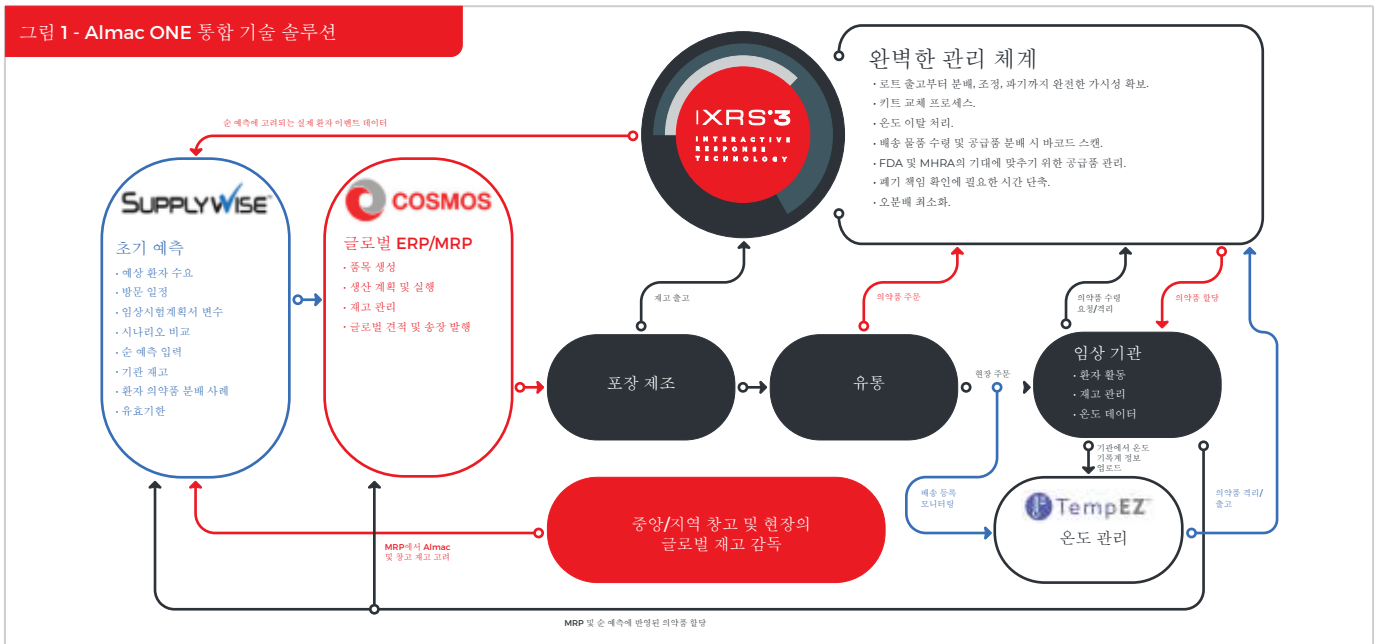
그림 1 - Almac ONE 통합 기술 솔루션

IXRS®3
INTERACTIVE RESPONSE TECHNOLOGY

완벽한 관리 체계
• 로트 출고부터 분배, 조정, 파기까지 완전한 가시성 확보.
• 키트 교체 프로세스.
• 온도 이탈 처리.
• 배송 물품 수령 및 공급품 분배 시 바코드 스캔.
• FDA 및 MHRA의 기대에 맞추기 위한 공급품 관리.
• 폐기 책임 확인에 필요한 시간 단축.
• 오분배 최소화.

순 예측에 고려되는 실제 환자 이벤트 데이터

SUPPLYWISE
초기 예측
• 예상 환자 수요
• 방문 일정
• 임상시험계획서 변수
• 시나리오 비교
• 순 예측 입력
• 기관 재고
• 환자 의약품 분배 사례
• 유효기한

COSMOS
글로벌 ERP/MRP
• 품목 생성
• 생산 계획 및 실행
• 재고 관리
• 글로벌 견적 및 송장 발행

재고 출고
포장 제조
의약품 주문
유통
현장 주문
의약품 수령 요청/격리
의약품 할당
임상 기관
• 환자 활동
• 재고 관리
• 온도 데이터

기관에서 온도 기록계 정보 업로드
배송 등록 모니터링
TempEZ
온도 관리
의약품 격리/출고

중앙/지역 창고 및 현장의 글로벌 재고 감독

MRP에서 Almac 및 창고 재고 고려

MRP 및 순 예측에 반영된 의약품 할당